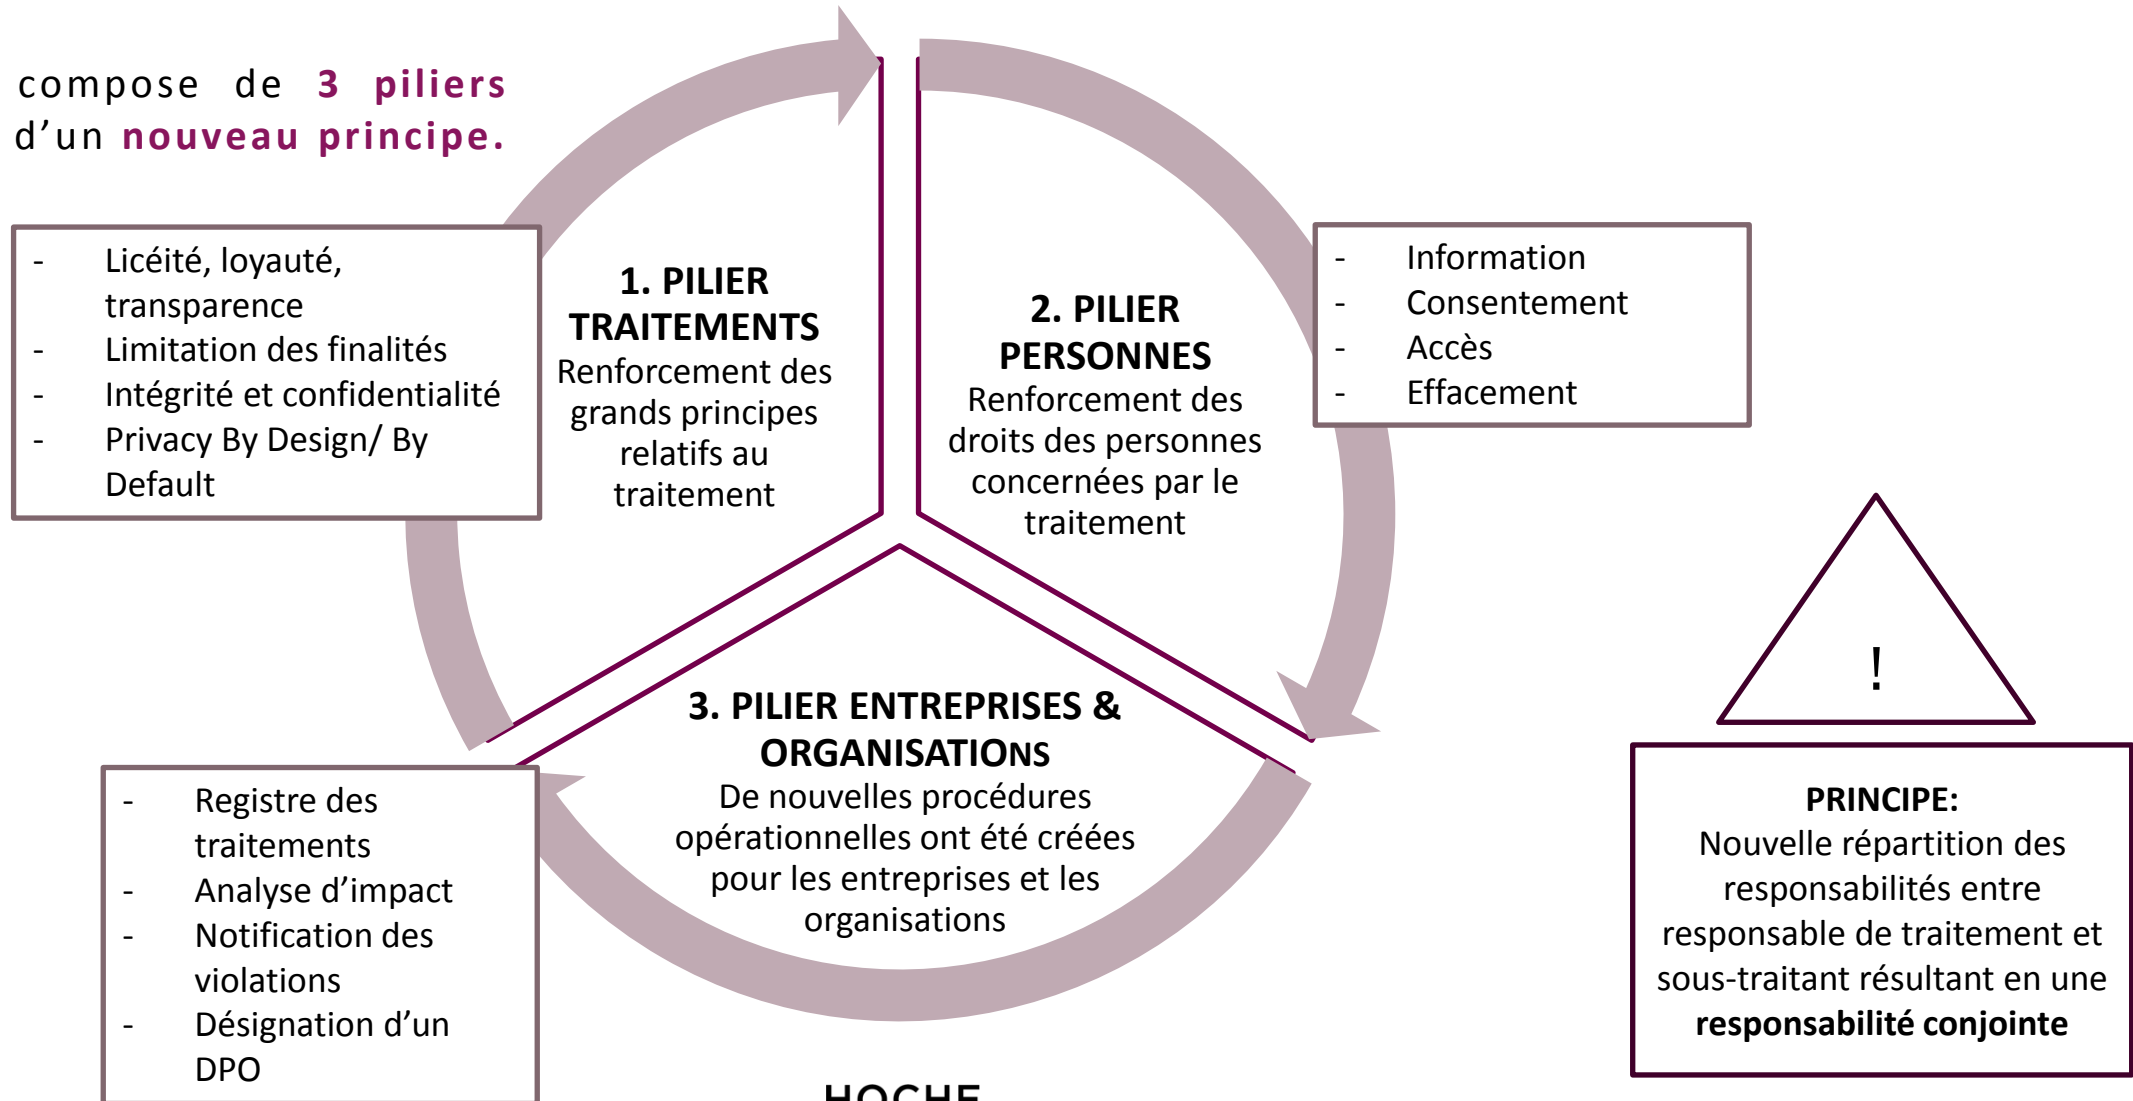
compose de 3 piliers d'un nouveau principe.

- Licéité, loyauté, transparence
- Limitation des finalités
- Intégrité et confidentialité
- Privacy By Design/ By Default

1. PILIER TRAITEMENTS
Renforcement des grands principes relatifs au traitement

2. PILIER PERSONNES
Renforcement des droits des personnes concernées par le traitement

- Information
- Consentement
- Accès
- Effacement

!

3. PILIER ENTREPRISES & ORGANISATIONS
De nouvelles procédures opérationnelles ont été créées pour les entreprises et les organisations

- Registre des traitements
- Analyse d'impact
- Notification des violations
- Désignation d'un DPO

PRINCIPE:
Nouvelle répartition des responsabilités entre responsable de traitement et sous-traitant résultant en une **responsabilité conjointe**

HOCHE